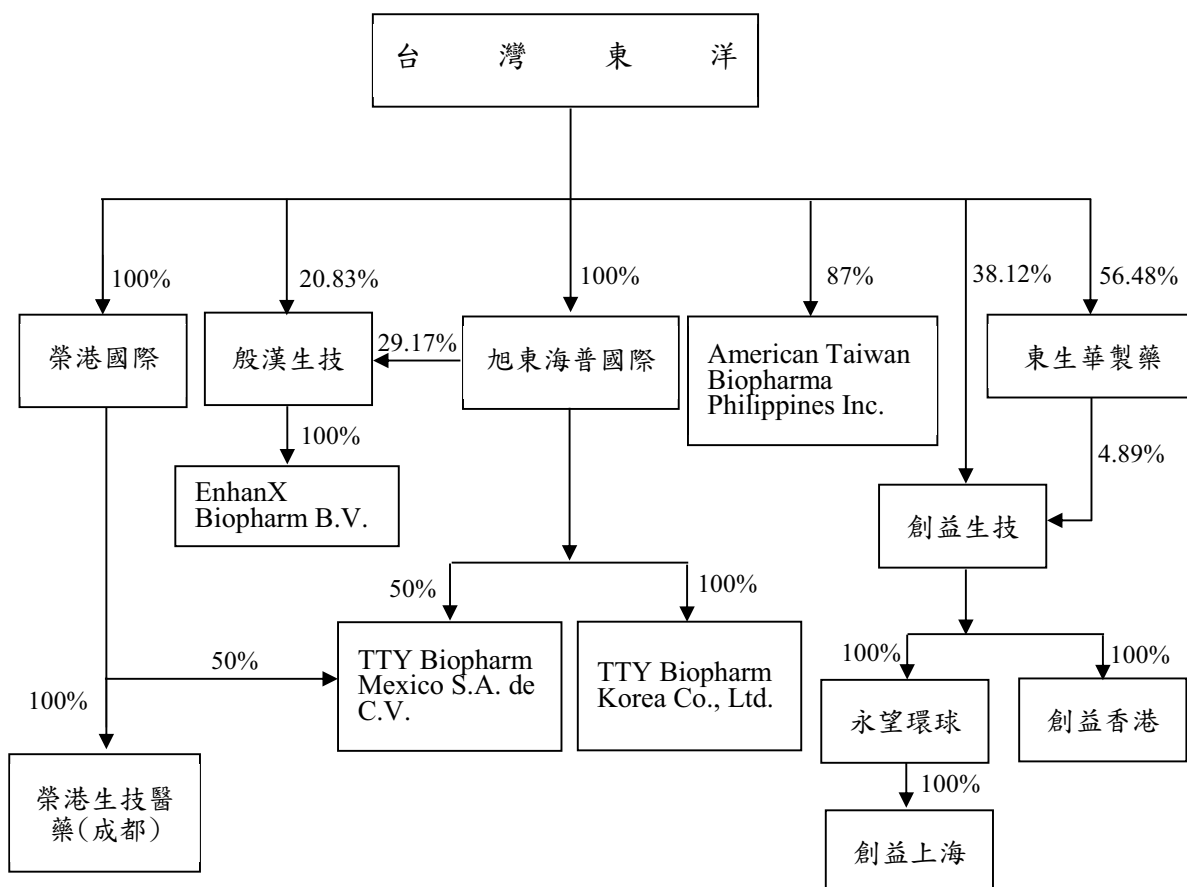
台 灣 東 洋

100%

20.83%

100%

87%

38.12%

56.48%

榮港國際

般漢生技

29.17%

旭東海普國際

American Taiwan Biopharma Philippines Inc.

東生華製藥

100%

EnhanX Biopharm B.V.

4.89%

創益生技

50%

100%

50%

TTY Biopharm Mexico S.A. de C.V.

TTY Biopharm Korea Co., Ltd.

100%

100%

100%

永望環球

創益香港

榮港生技醫藥(成都)

100%

創益上海